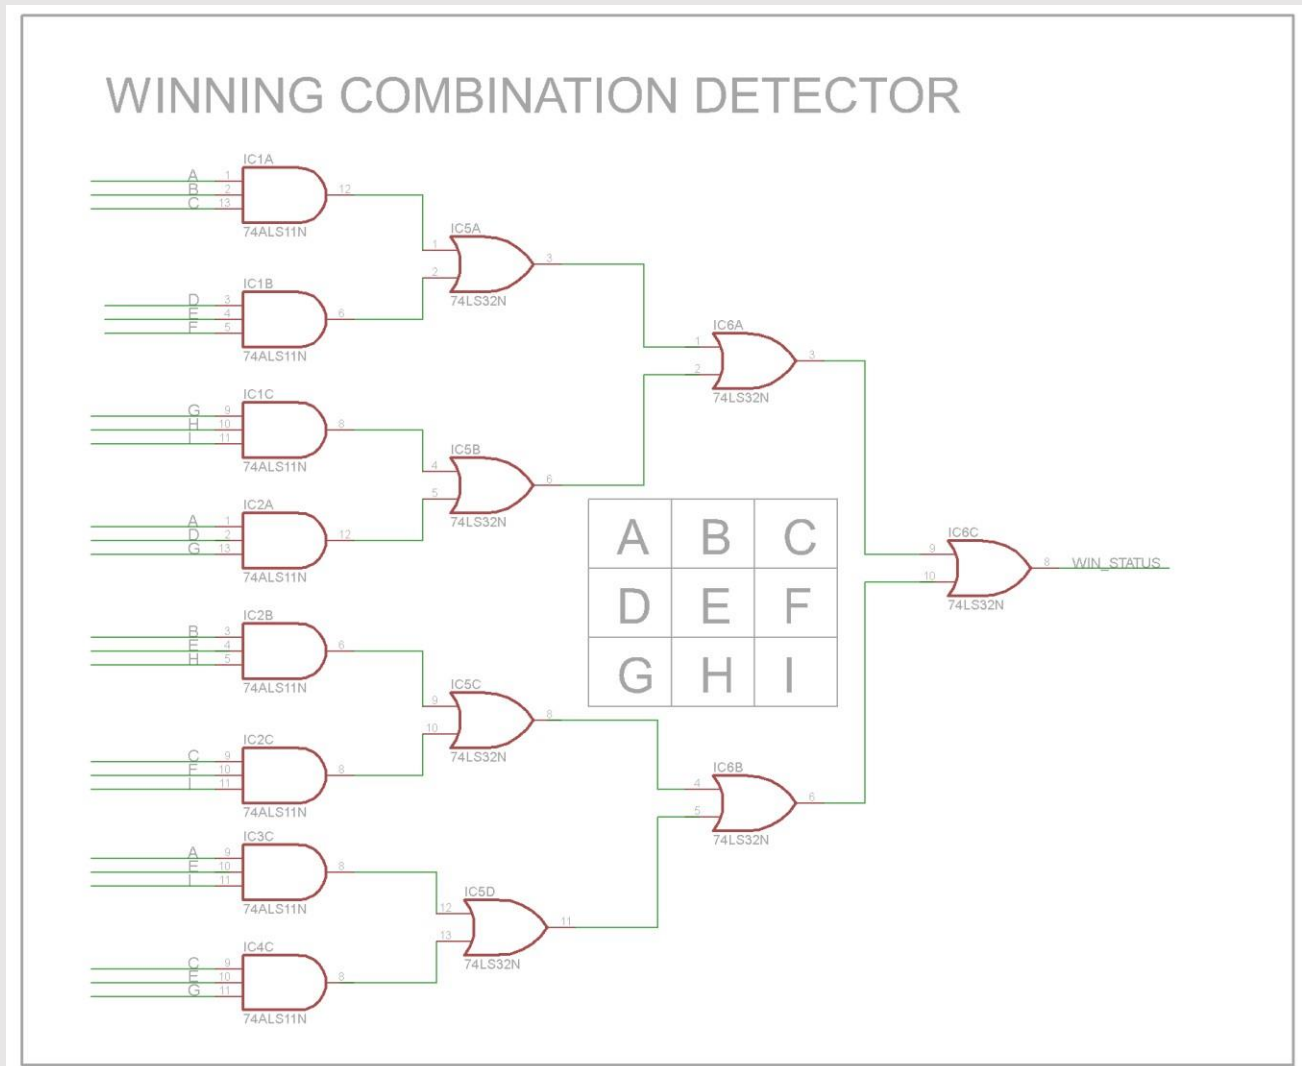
WINNING COMBINATION DETECTOR

IC1A
A 1
B 2
C 13
12
74ALS11N

IC1B
D 3
E 4
F 5
6
74ALS11N

IC5A
1
2
3
74LS32N

IC1C
G 9
H 10
I 11
8
74ALS11N

IC2A
A 1
D 2
G 13
12
74ALS11N

IC5B
4
5
6
74LS32N

IC6A
1
2
3
74LS32N

IC2B
B 3
E 4
H 5
6
74ALS11N

IC2C
C 9
F 10
I 11
8
74ALS11N

IC5C
9
10
8
74LS32N

IC3C
A 9
E 10
I 11
8
74ALS11N

IC4C
C 9
E 10
G 11
8
74ALS11N

IC5D
12
13
11
74LS32N

IC6B
4
5
6
74LS32N

IC6C
9
10
8
WIN_STATUS
74LS32N

| A | B | C |
|---|---|---|
| D | E | F |
| G | H | I |